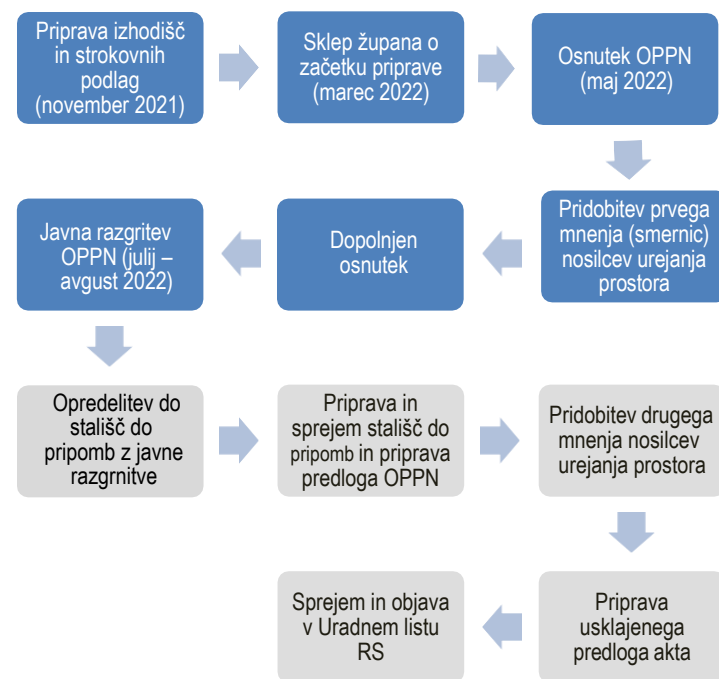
Priprava izhodišč in strokovnih podlag (november 2021)

Sklep župana o začetku priprave (marec 2022)

Osnutek OPPN (maj 2022)

Pridobitev prvega mnenja (smernic) nosilcev urejanja prostora

Dopolnjen osnutek

Javna razgritev OPPN (julij – avgust 2022)

Opredelitev do stališč do pripomb z javne razgrnitve

Priprava in sprejem stališč do pripomb in priprava predloga OPPN

Pridobitev drugega mnenja nosilcev urejanja prostora

Priprava usklajenega predloga akta

Sprejem in objava v Uradnem listu RS